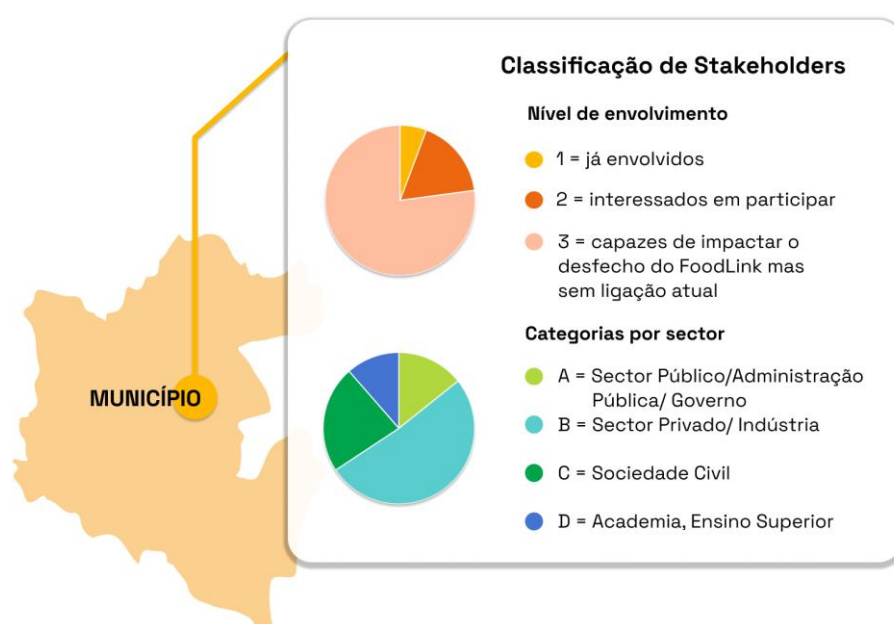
MUNICÍPIO

Classificação de Stakeholders

Nível de envolvimento

1 = já envolvidos

2 = interessados em participar

3 = capazes de impactar o desfecho do FoodLink mas sem ligação atual

Categorias por sector

A = Sector Público/Administração Pública/ Governo

B = Sector Privado/ Indústria

C = Sociedade Civil

D = Academia, Ensino Superior